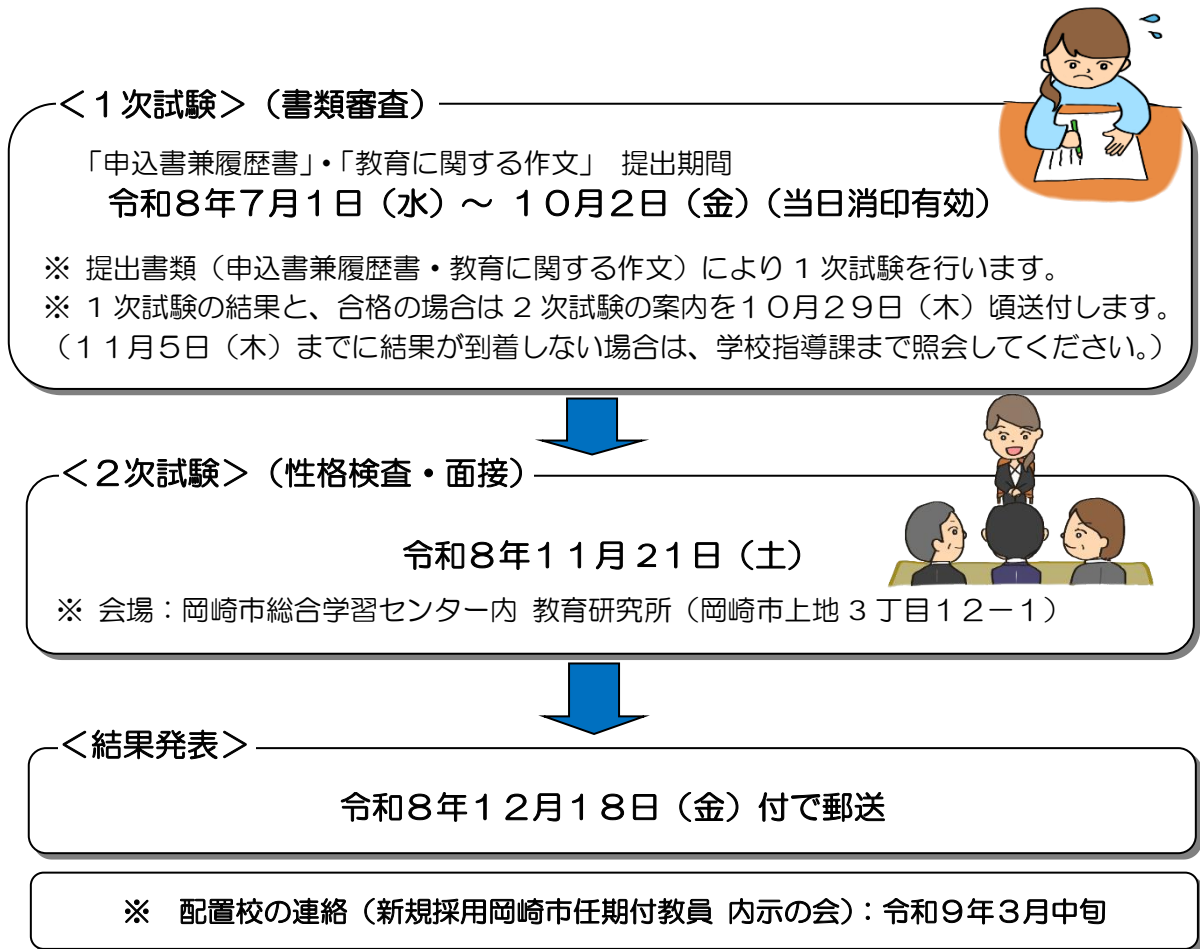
＜１次試験＞（書類審査）

「申込書兼履歴書」•「教育に関する作文」 提出期間
令和８年7月1日（水）～ 10月2日（金）（当日消印有効）

※ 提出書類（申込書兼履歴書・教育に関する作文）により１次試験を行います。
※ １次試験の結果と、合格の場合は２次試験の案内を１０月２９日（木）頃送付します。
（１１月５日（木）までに結果が到着しない場合は、学校指導課まで照会してください。）

＜２次試験＞（性格検査・面接）

令和８年１１月２１日（土）

※ 会場：岡崎市総合学習センター内 教育研究所（岡崎市上地３丁目１２－１）

＜結果発表＞

令和８年１２月１８日（金）付で郵送

※ 配置校の連絡（新規採用岡崎市任期付教員 内示の会）：令和９年３月中旬